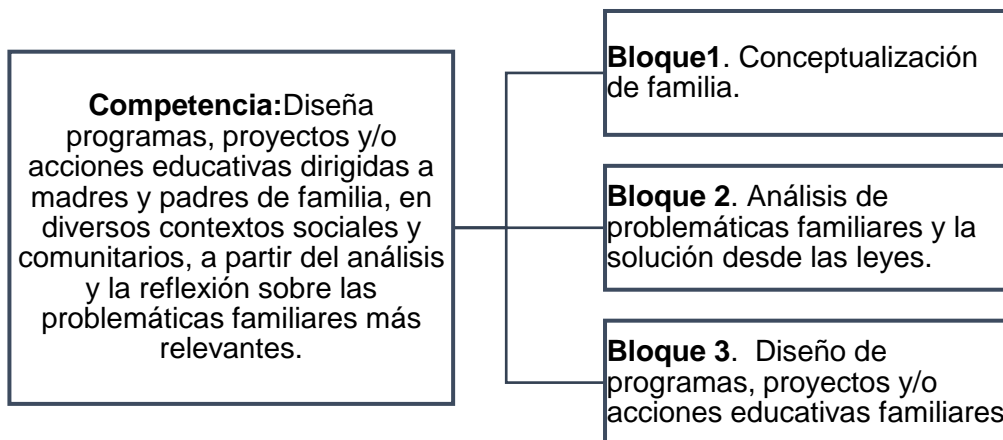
**Competencia:**Diseña programas, proyectos y/o acciones educativas dirigidas a madres y padres de familia, en diversos contextos sociales y comunitarios, a partir del análisis y la reflexión sobre las problemáticas familiares más relevantes.

**Bloque1**. Conceptualización de familia.

**Bloque 2**. Análisis de problemáticas familiares y la solución desde las leyes.

**Bloque 3**. Diseño de programas, proyectos y/o acciones educativas familiares